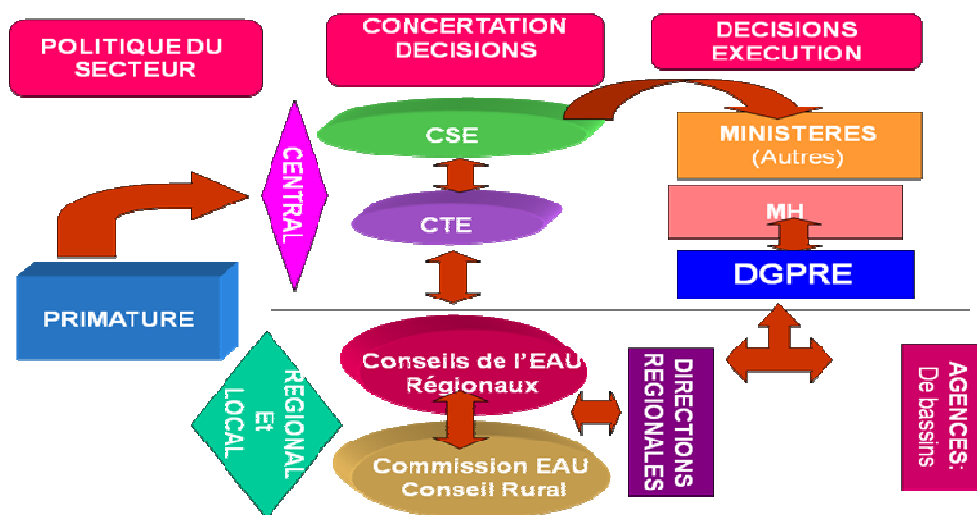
POLITIQUE DU SECTEUR

CONCERTATION DECISIONS

DECISIONS EXECUTION

CENTRAL

CSE

CTE

MINISTERES (Autres)

MH

DGPRE

PRIMATURE

REGIONAL Et LOCAL

Conseils de l'EAU Régionaux

Commission EAU Conseil Rural

DIRECTIONS REGIONALES

AGENCES: De bassins